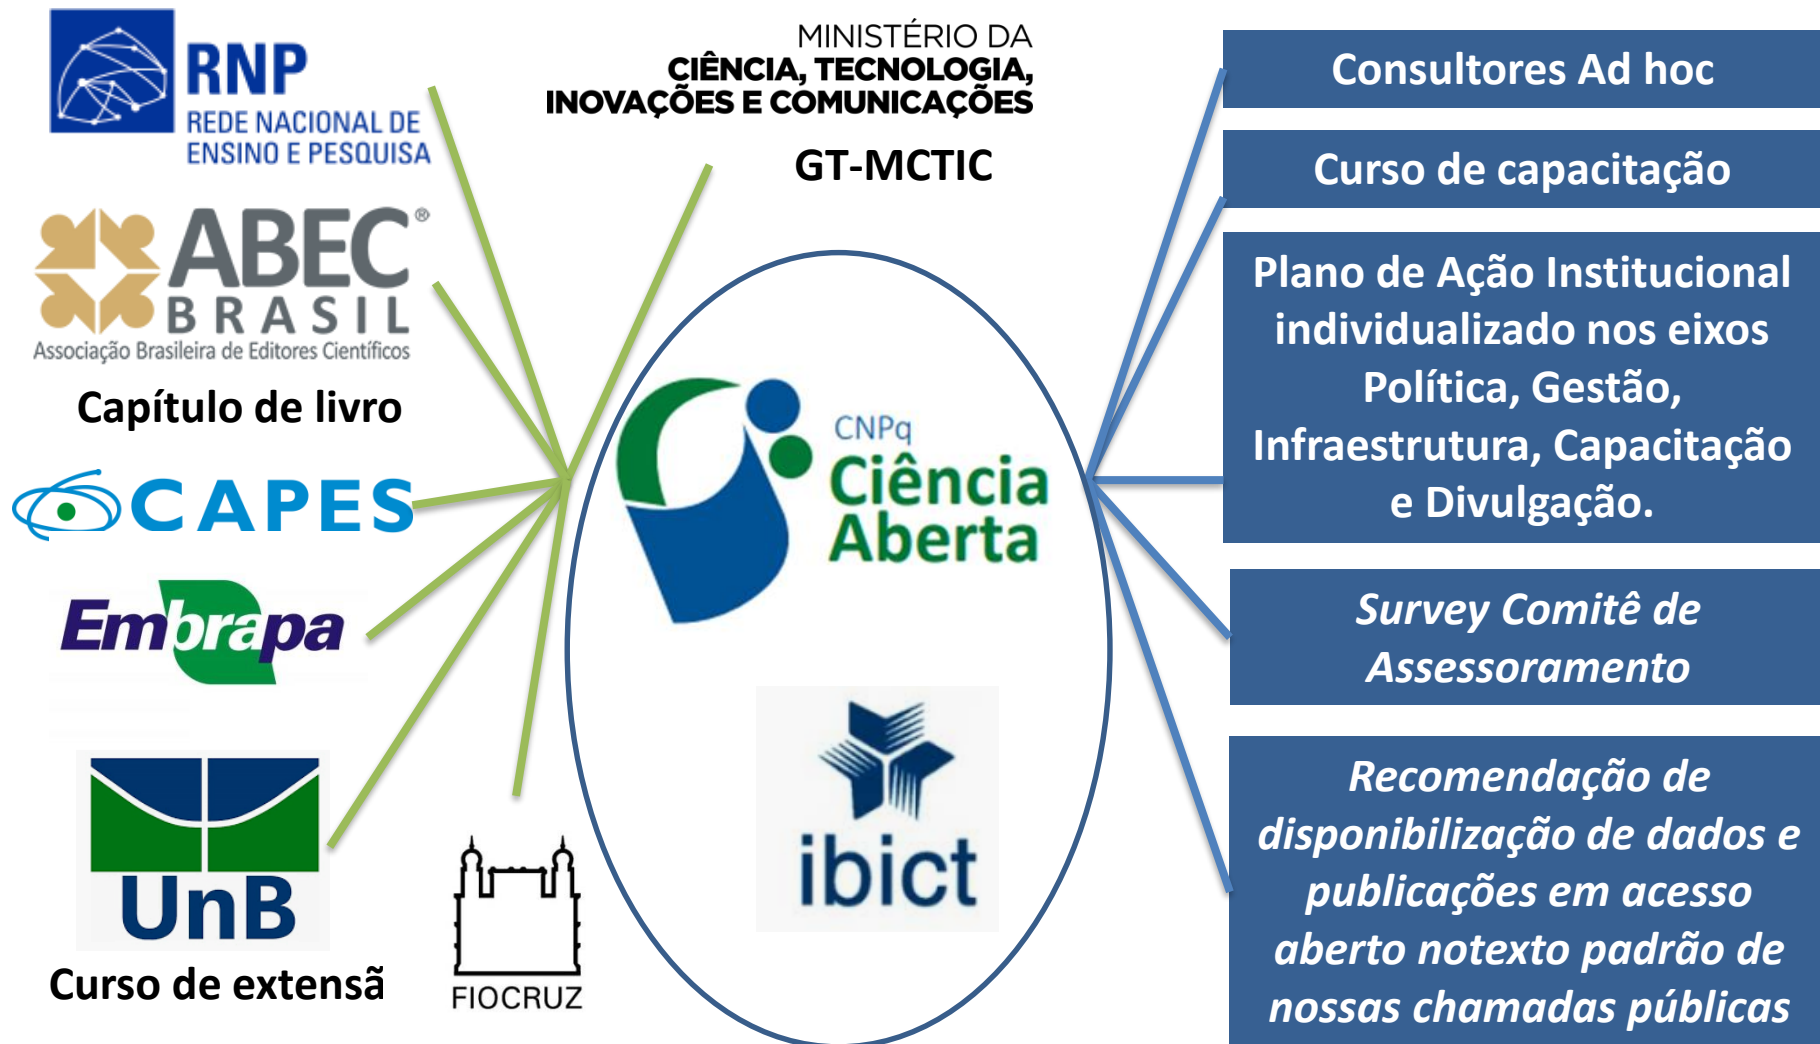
RNP
REDE NACIONAL DE ENSINO E PESQUISA

MINISTÉRIO DA
CIÊNCIA, TECNOLOGIA, INOVAÇÕES E COMUNICAÇÕES
GT-MCTIC

ABEC®
BRASIL
Associação Brasileira de Editores Científicos
Capítulo de livro

CAPES

Embrapa

UnB
Curso de extensã

FIOCRUZ

CNPq
Ciência Aberta

ibict

Consultores Ad hoc

Curso de capacitação

Plano de Ação Institucional individualizado nos eixos Política, Gestão, Infraestrutura, Capacitação e Divulgação.

Survey Comitê de Assessoramento

Recomendação de disponibilização de dados e publicações em acesso aberto notexto padrão de nossas chamadas públicas